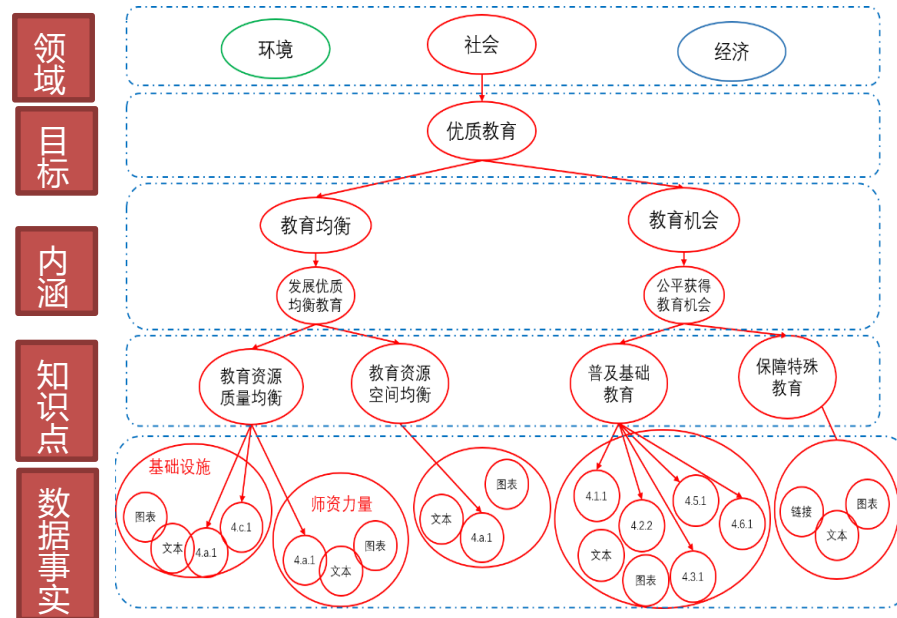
领域

环境　社会　经济

目标

优质教育

内涵

教育均衡　教育机会

发展优质均衡教育　公平获得教育机会

知识点

教育资源质量均衡　教育资源空间均衡　普及基础教育　保障特殊教育

数据事实

基础设施
图表　文本　4.a.1　4.c.1

师资力量
4.a.1　文本　图表

图表　文本　4.a.1

4.1.1　4.2.2　4.5.1　4.6.1　文本　图表　4.3.1

链接　图表　文本